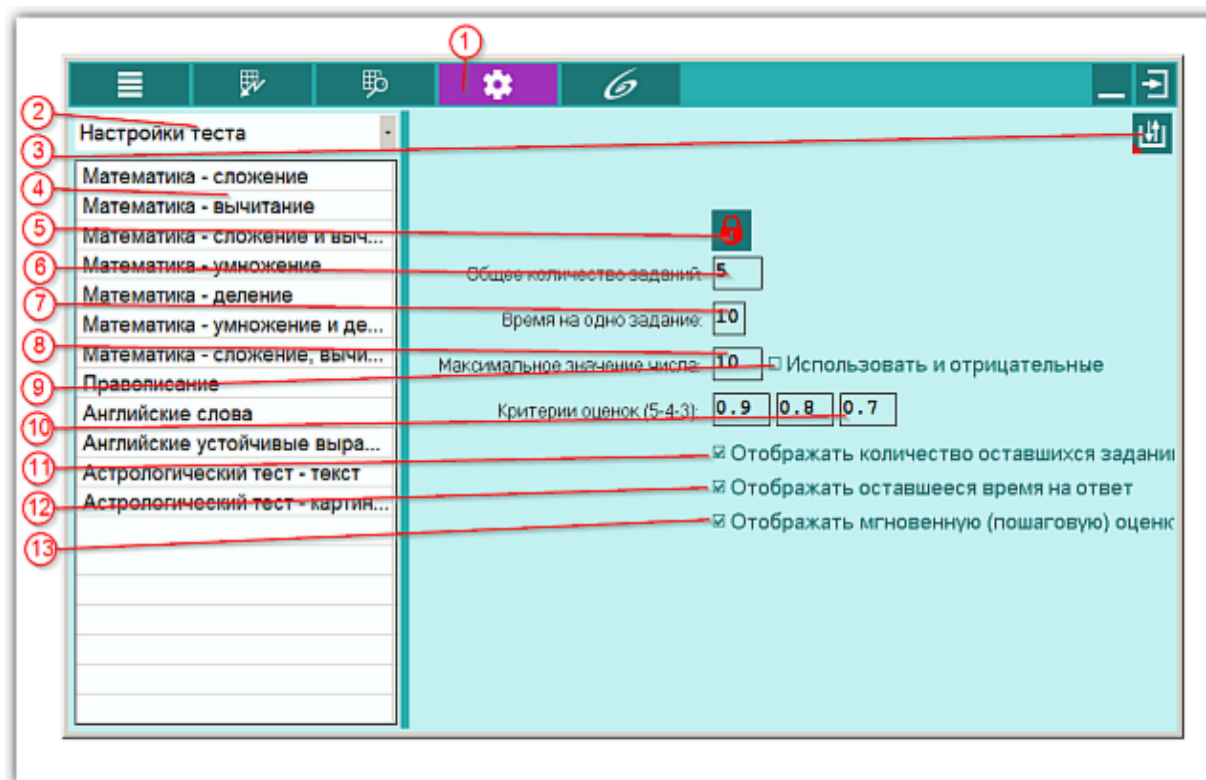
1

2
Настройки теста

3

Математика - сложение
4
Математика - вычитание
5
Математика - сложение и выч...
6
Математика - умножение
7
Математика - деление
Математика - умножение и де...
8
Математика - сложение, вычи...
9
Правописание
Английские слова
10
Английские устойчивые выра...
11
Астрологический тест - текст
12
Астрологический тест - картин...
13

Общее количество заданий: 5
Время на одно задание: 10
Максимальное значение числа: 10 ☐ Использовать и отрицательные
Критерии оценок (5-4-3): 0.9 0.8 0.7
☑ Отображать количество оставшихся задани
☑ Отображать оставшееся время на ответ
☑ Отображать мгновенную (пошаговую) оценк